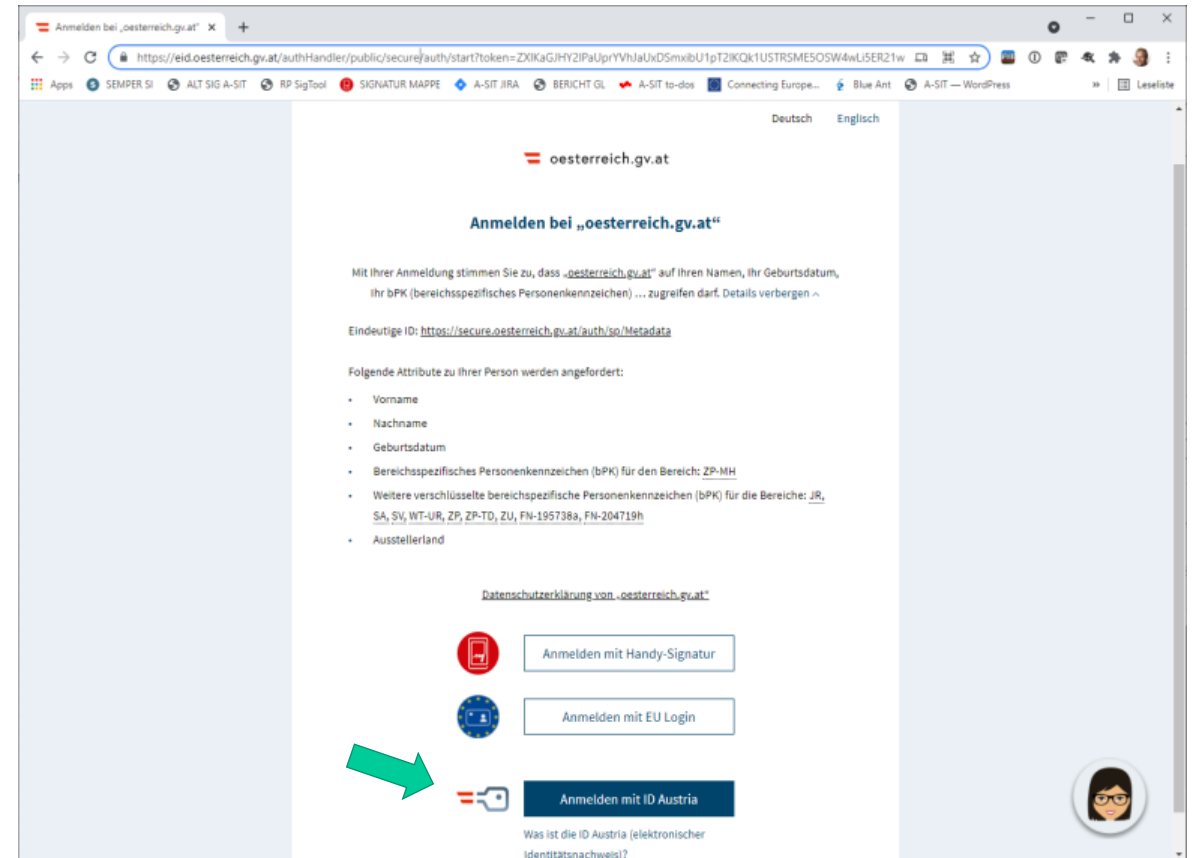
Anmelden bei „oesterreich.gv.at“ ×
+

https://eid.oesterreich.gv.at/authHandler/public/secure/auth/start?token=ZXIKaGJHY2lPaUprYVhJaUxDSmxibU1pT2lKQk1USTRSME5OSW4wLi5ER21w

Apps SEMPER SI ALT SIG A-SIT RP SigTool SIGNATUR MAPPE A-SIT JIRA BERICHT GL A-SIT to-dos Connecting Europe... Blue Ant A-SIT — WordPress » Leseliste

Deutsch Englisch

oesterreich.gv.at

Anmelden bei „oesterreich.gv.at“

Mit Ihrer Anmeldung stimmen Sie zu, dass „oesterreich.gv.at“ auf Ihren Namen, Ihr Geburtsdatum, Ihr bPK (bereichsspezifisches Personenkennzeichen) ... zugreifen darf. Details verbergen

Eindeutige ID: https://secure.oesterreich.gv.at/auth/sp/Metadata

Folgende Attribute zu Ihrer Person werden angefordert:

- Vorname
- Nachname
- Geburtsdatum
- Bereichsspezifisches Personenkennzeichen (bPK) für den Bereich: ZP-MH
- Weitere verschlüsselte bereichspezifische Personenkennzeichen (bPK) für die Bereiche: JR, SA, SV, WT-UR, ZP, ZP-TD, ZU, FN-195738a, FN-204719h
- Ausstellerland

Datenschutzerklärung von „oesterreich.gv.at“

Anmelden mit Handy-Signatur

Anmelden mit EU Login

Anmelden mit ID Austria

Was ist die ID Austria (elektronischer Identitätsnachweis)?